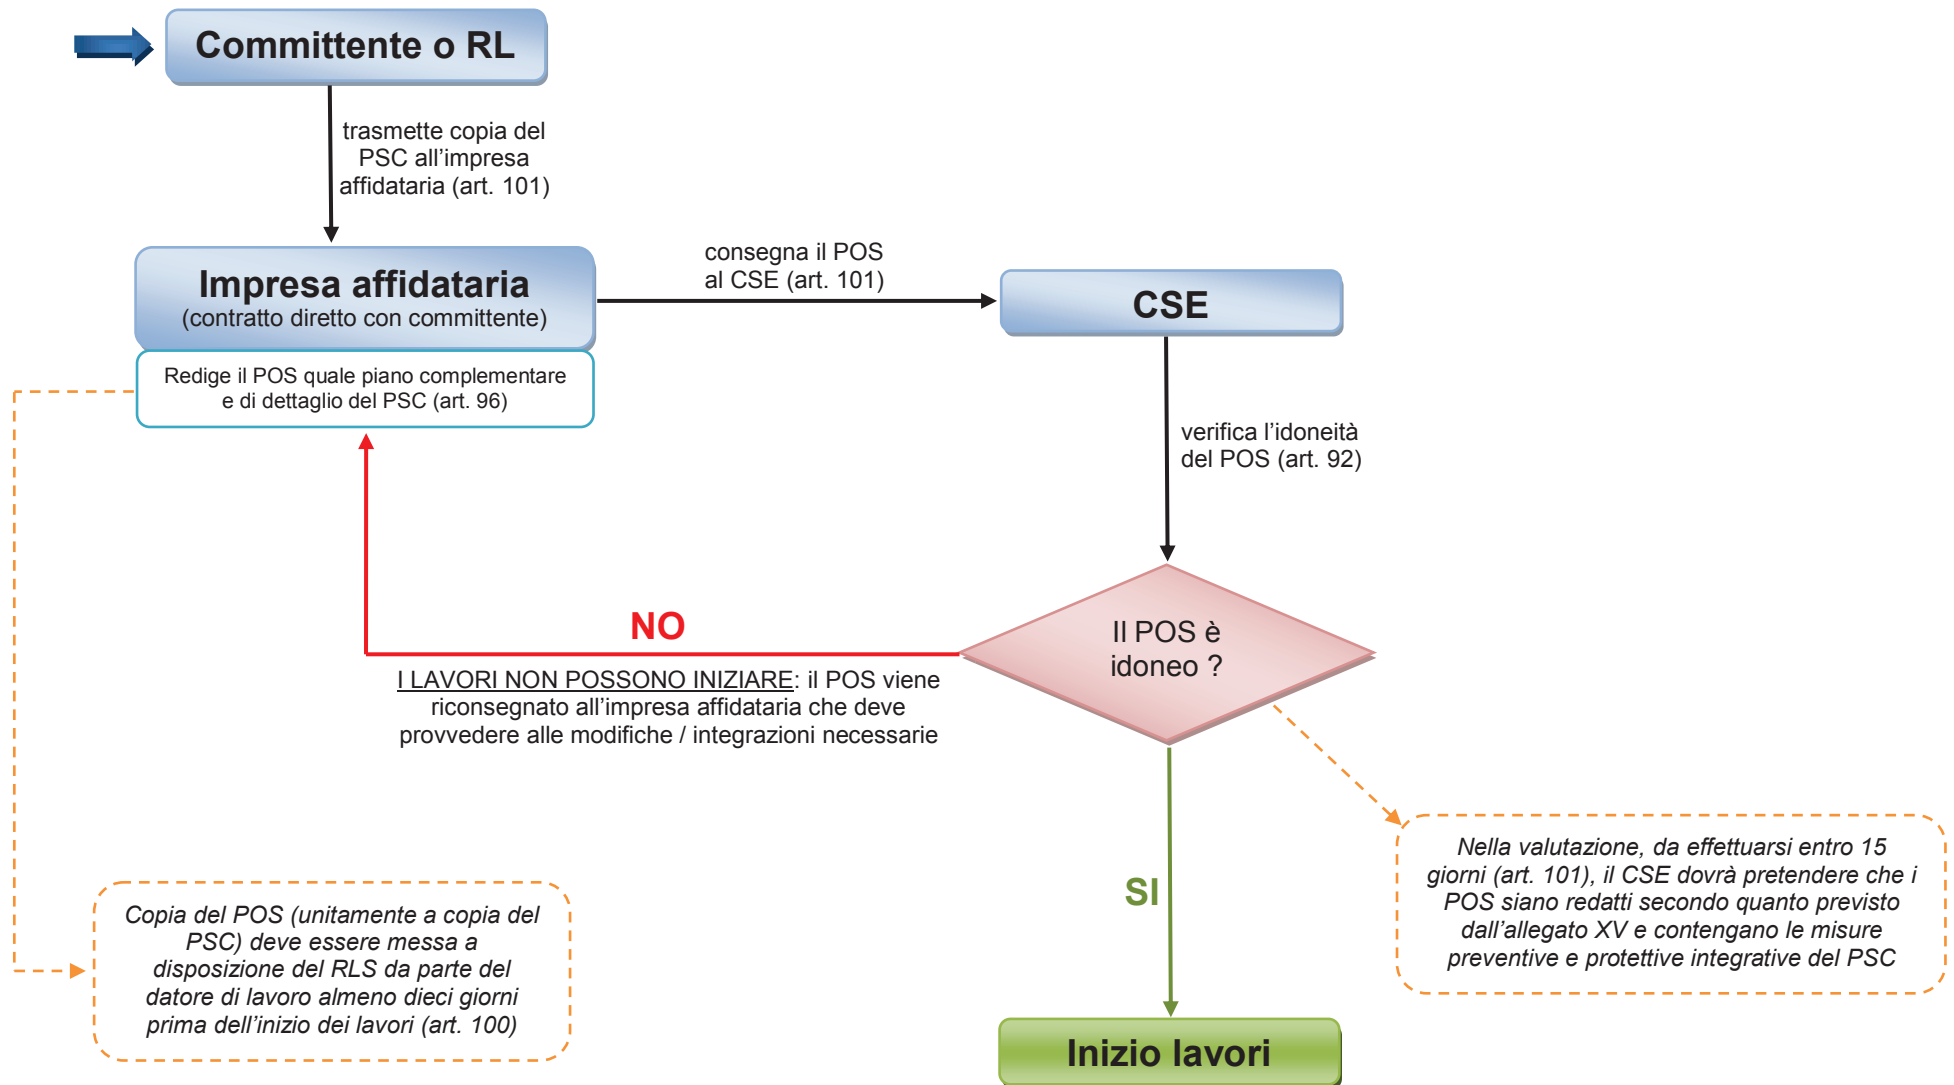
Committente o RL

trasmette copia del PSC all’impresa affidataria (art. 101)

Impresa affidataria
(contratto diretto con committente)

Redige il POS quale piano complementare e di dettaglio del PSC (art. 96)

consegna il POS al CSE (art. 101)

CSE

verifica l’idoneità del POS (art. 92)

Il POS è idoneo ?

NO

I LAVORI NON POSSONO INIZIARE: il POS viene riconsegnato all’impresa affidataria che deve provvedere alle modifiche / integrazioni necessarie

SI

Inizio lavori

Copia del POS (unitamente a copia del PSC) deve essere messa a disposizione del RLS da parte del datore di lavoro almeno dieci giorni prima dell’inizio dei lavori (art. 100)

Nella valutazione, da effettuarsi entro 15 giorni (art. 101), il CSE dovrà pretendere che i POS siano redatti secondo quanto previsto dall’allegato XV e contengano le misure preventive e protettive integrative del PSC